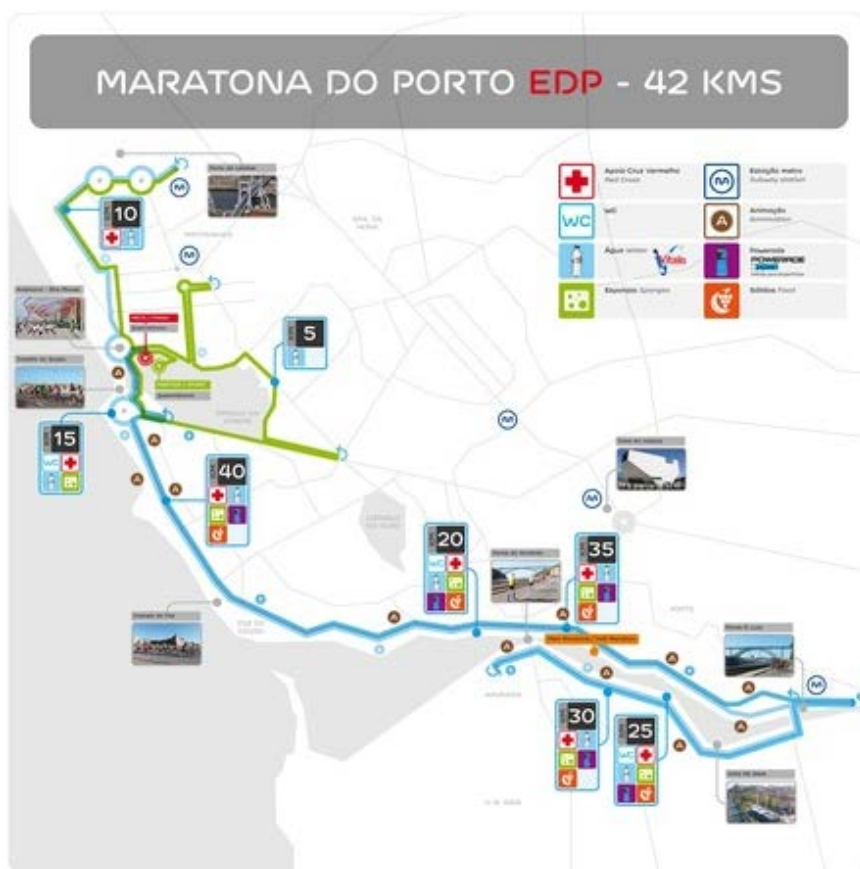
MARATONA DO PORTO EDP - 42 KMS

Apoio Cruz Vermelha
Red Cross

Estação metro
Subway station

WC
WC

Animação

Água

Vitalis

Powerade
POWERADE

Esponjas
Sponges

Sólidos
Food

10

5

15

40

20

35

30

25

WC